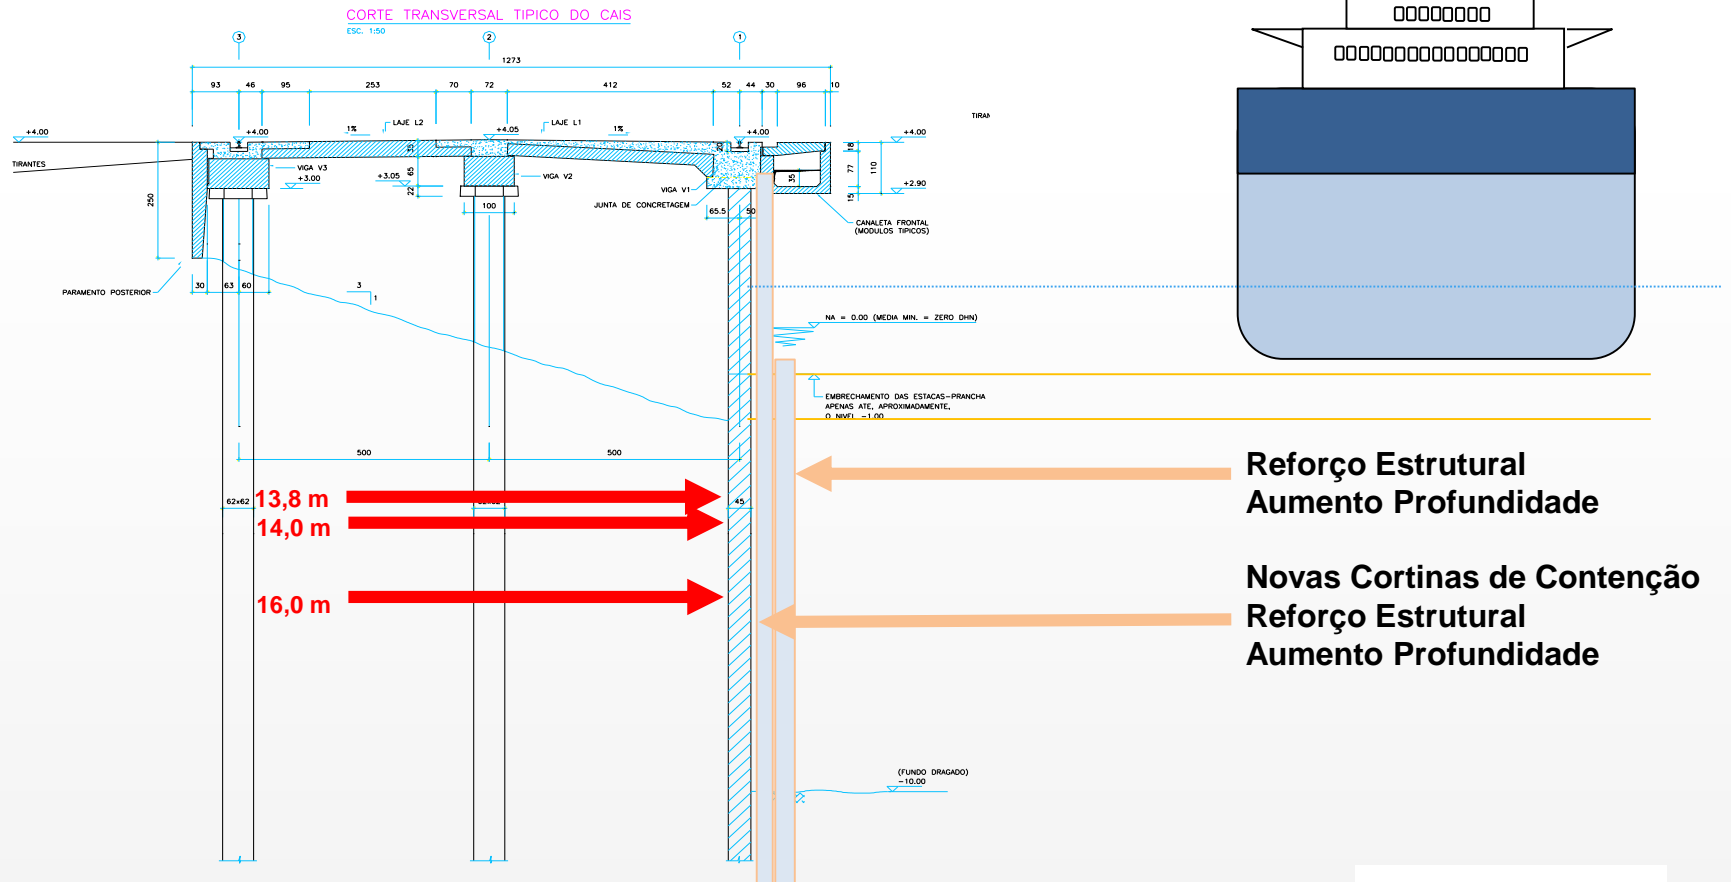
CORTE TRANSVERSAL TIPICO DO CAIS
ESC. 1:50

3
2
1

1273

93 46 95 253 70 72 412 52 44 30 96 10

+4.00
+4.00
1%
LAJE L2
+4.05
LAJE L1
1%
+4.00
+4.00
TIRAN

TIRANTES
VIGA V3
+3.00
+3.05
65
VIGA V2
22
100
VIGA V1
JUNTA DE CONCRETAGEM
65.5
50
35
18
77
110
15
+2.90
CANALETA FRONTAL (MODULOS TIPICOS)
250
PARAMENTO POSTERIOR
30 63 60
3
1

NA = 0.00 (MEDIA MIN. = ZERO DHN)

EMBRECHAMENTO DAS ESTACAS-PRANCHA APENAS ATE, APROXIMADAMENTE, O NIVEL -1.00

500
500
62x62
45

13,8 m
14,0 m
16,0 m

Reforço Estrutural
Aumento Profundidade

Novas Cortinas de Contenção
Reforço Estrutural
Aumento Profundidade

(FUNDO DRAGADO)
-10.00